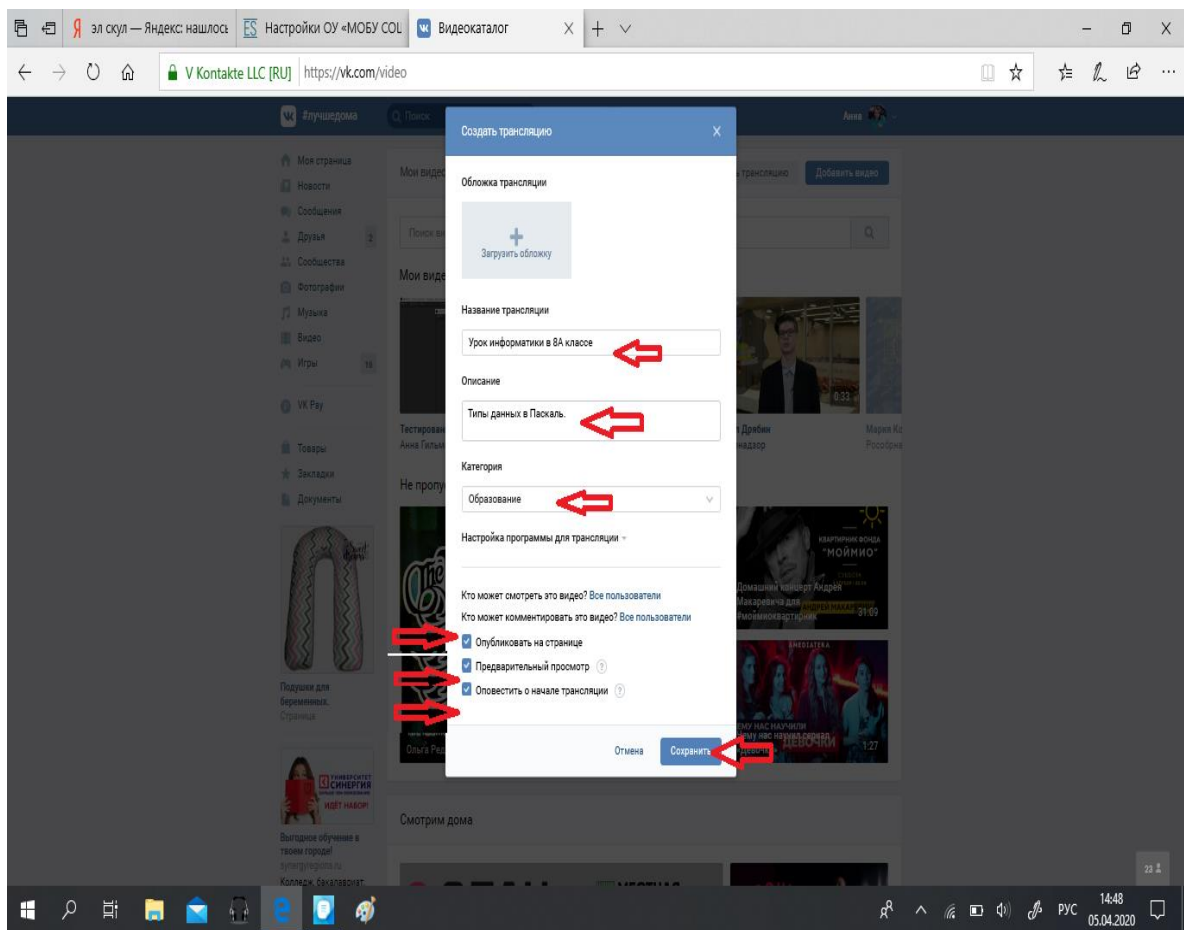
эл скул — Яндекс: нашлось
Настройки ОУ «МОБУ СОШ
Видеокаталог
V Kontakte LLC [RU] https://vk.com/video

#лучшедома
Поиск
Анна

Моя страница
Новости
Сообщения
Друзья 2
Сообщества
Фотографии
Музыка
Видео
Игры 16
VK Pay
Товары
Закладки
Документы

Подушки для беременных.
Страница

УНИВЕРСИТЕТ СИНЕРГИЯ
ИДЁТ НАБОР!
Выгодное обучение в твоем городе!
synergyregions.ru
Колледж, бакалавриат

Мои видео
Поиск ви
Мои виде
Тестирован
Анна Гильм
Не пропу
Ольга Ред
трансляцию
Добавить видео
0:33
Дрябин
надзор
Мария Ка
Роспотреб
КВАРТИРНИК ФОНДА "МОЙМИО"
Домашний концерт Андрея Макаревича для #моймиоквартирник
31:09
АМЕДИАТЕКА
МУ НАС НАУЧИЛИ
ДЕВОЧКИ
1:27
Смотрим дома

Создать трансляцию
Обложка трансляции
Загрузить обложку
Название трансляции
Урок информатики в 8А классе
Описание
Типы данных в Паскаль.
Категория
Образование
Настройка программы для трансляции
Кто может смотреть это видео? Все пользователи
Кто может комментировать это видео? Все пользователи
Опубликовать на странице
Предварительный просмотр
Оповестить о начале трансляции
Отмена
Сохранить

23
РУС 14:48 05.04.2020